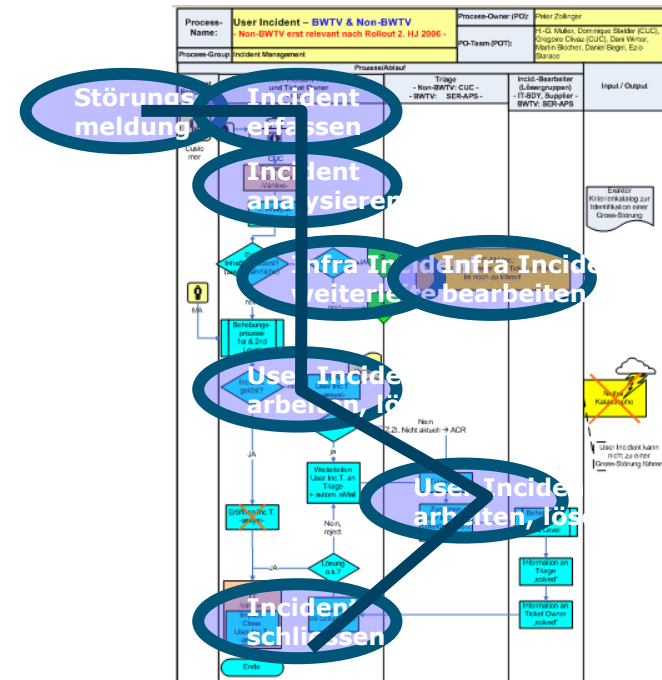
| Process-Name: | User Incident – BWTV & Non-BWTV - Non-BWTV erst relevant nach Rollout 2. HJ 2006 - | Process-Owner (PO): | Peter Zollinger |
|---|---|---|---|
| | | PO-Team (POT): | H.-G. Muller, Dominique Stalder (CUC), Gregoire Chaaz (CUC), Dani Werner, Martin Stocker, Daniel Biegel, Ezio Staiace |
| Process-Group: | Incident Management | | |

Prozess/Ablauf

Triage - Non-BWTV: CUC - - BWTV: SER-APS -

Incid.-Bearbeiter (Lösergruppen) - IT-BDY, Supplier - BWTV: SER-APS

Input / Output

Störungsmeldung

Incident erfassen

Custo mer

CUC

Incident analysieren

Existier Kriterienkatalog zur Identifikation einer Grass-Störung

Infra Incident weiterleiten

Infra Incident bearbeiten

MA

Behebungsprozess 1st & 2nd

User Incident bearbeiten, lösen

Nein

Z.Zt. nicht aktuell → ACR

User Incident kann nicht zu einer Grass-Störung führen

JA

Weiterleiten User Inc. T. an Triage + autom. eMail

User Incident bearbeiten, lösen

Nein, reject

JA

Lösung o.k.?

Information an Triage „solved"

Information an Ticket Owner „solved"

Incident schliessen

Close

Ende